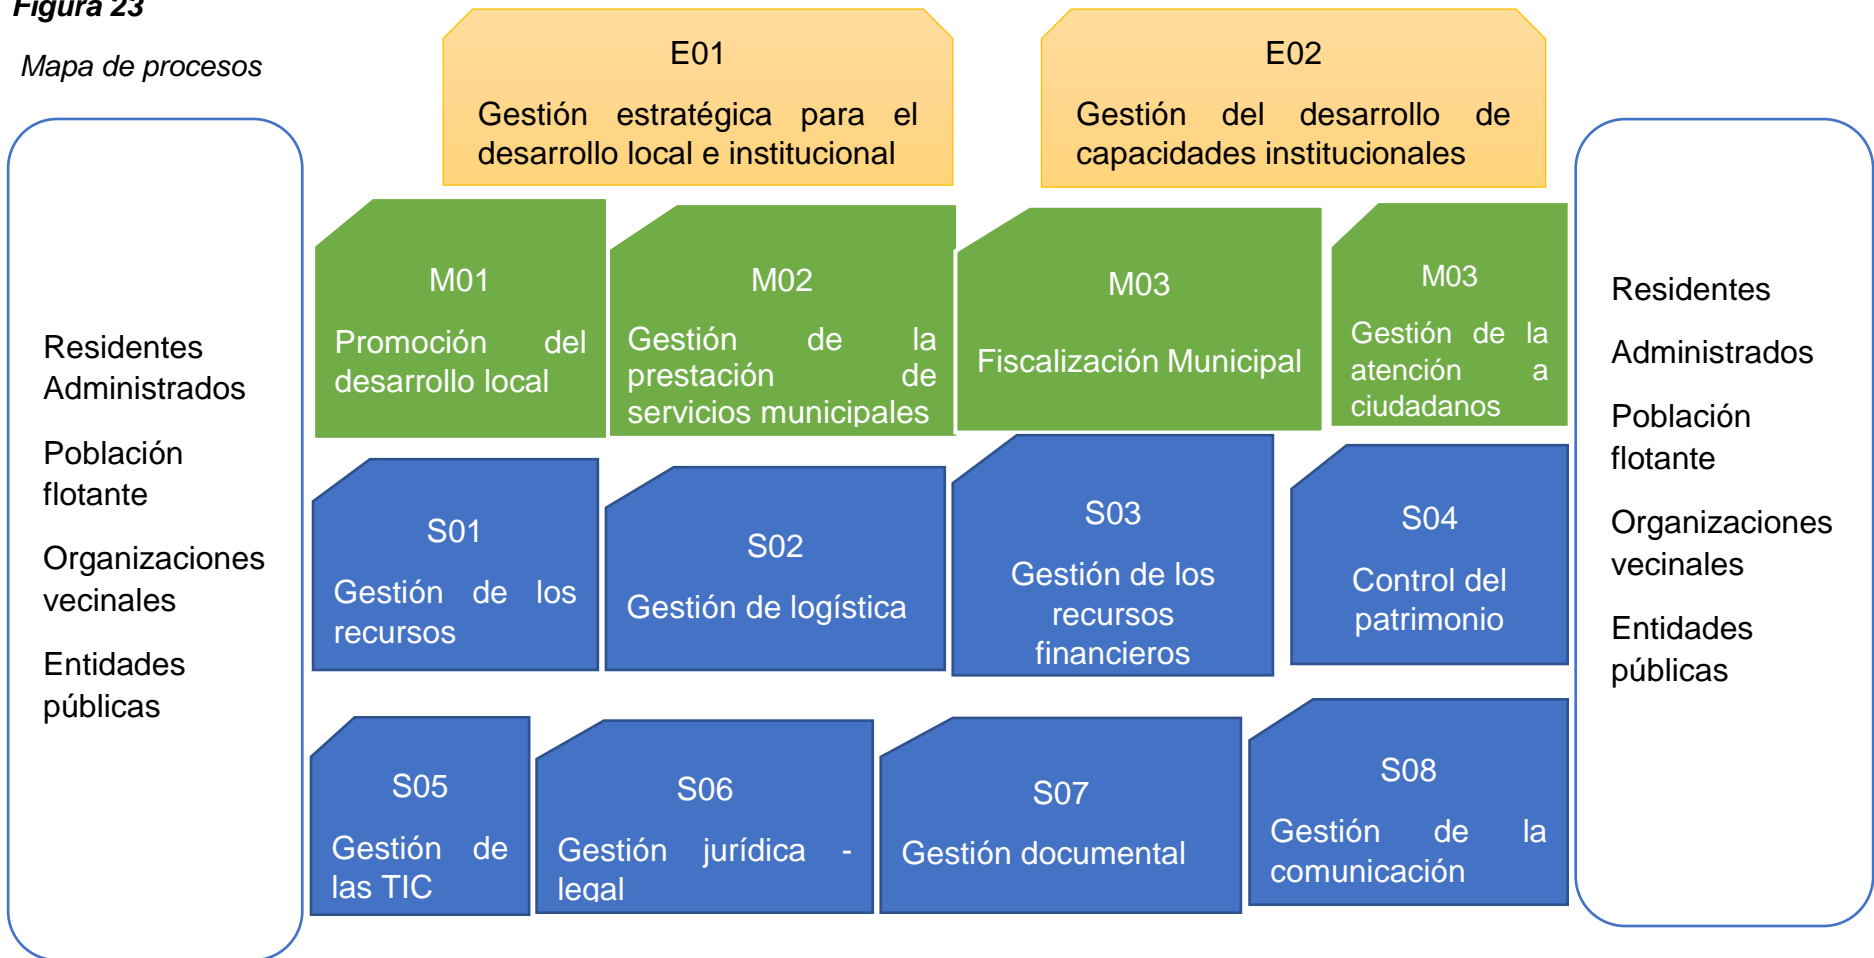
Figura 23

Mapa de procesos

Residentes Administrados

Población flotante

Organizaciones vecinales

Entidades públicas

E01

Gestión estratégica para el desarrollo local e institucional

E02

Gestión del desarrollo de capacidades institucionales

M01

Promoción del desarrollo local

M02

Gestión de la prestación de servicios municipales

M03

Fiscalización Municipal

M03

Gestión de la atención a ciudadanos

S01

Gestión de los recursos

S02

Gestión de logística

S03

Gestión de los recursos financieros

S04

Control del patrimonio

S05

Gestión de las TIC

S06

Gestión jurídica - legal

S07

Gestión documental

S08

Gestión de la comunicación

Residentes

Administrados

Población flotante

Organizaciones vecinales

Entidades públicas